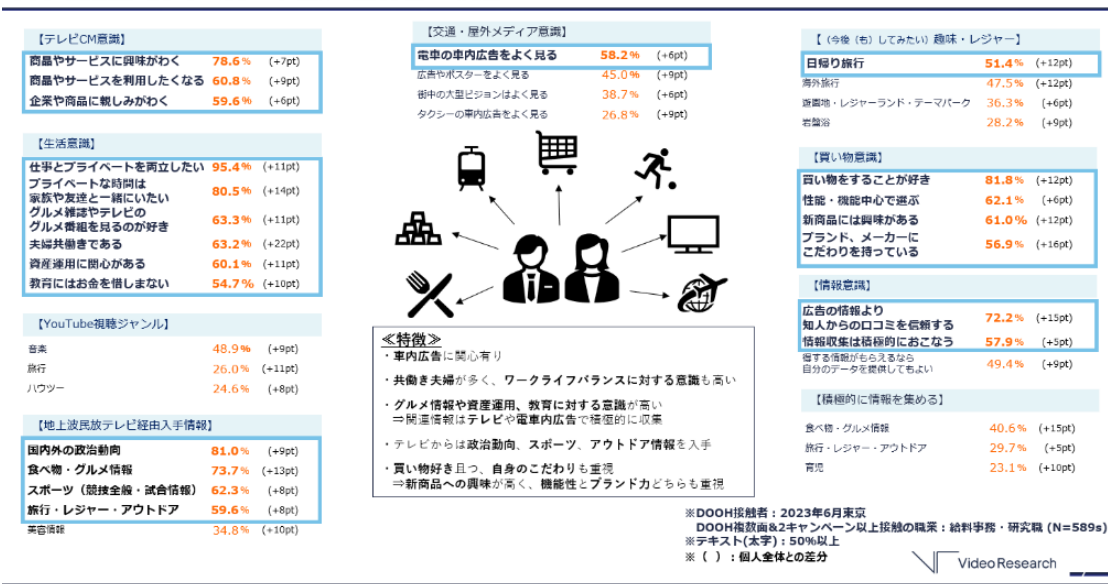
【テレビCM意識】

| | | |
|---|---|---|
| 商品やサービスに興味がわく | 78.6% | (+7pt) |
| 商品やサービスを利用したくなる | 60.8% | (+9pt) |
| 企業や商品に親しみがわく | 59.6% | (+6pt) |

【生活意識】

| | | |
|---|---|---|
| 仕事とプライベートを両立したい | 95.4% | (+11pt) |
| プライベートな時間は家族や友達と一緒にいたい | 80.5% | (+14pt) |
| グルメ雑誌やテレビのグルメ番組を見るのが好き | 63.3% | (+11pt) |
| 夫婦共働きである | 63.2% | (+22pt) |
| 資産運用に関心がある | 60.1% | (+11pt) |
| 教育にはお金を惜しまない | 54.7% | (+10pt) |

【YouTube視聴ジャンル】

| | | |
|---|---|---|
| 音楽 | 48.9% | (+9pt) |
| 旅行 | 26.0% | (+11pt) |
| ハウツー | 24.6% | (+8pt) |

【地上波民放テレビ経由入手情報】

| | | |
|---|---|---|
| 国内外の政治動向 | 81.0% | (+9pt) |
| 食べ物・グルメ情報 | 73.7% | (+13pt) |
| スポーツ（競技全般・試合情報） | 62.3% | (+8pt) |
| 旅行・レジャー・アウトドア | 59.6% | (+8pt) |
| 美容情報 | 34.8% | (+10pt) |

【交通・屋外メディア意識】

| | | |
|---|---|---|
| 電車の車内広告をよく見る | 58.2% | (+6pt) |
| 広告やポスターをよく見る | 45.0% | (+9pt) |
| 街中の大型ビジョンはよく見る | 38.7% | (+6pt) |
| タクシーの車内広告をよく見る | 26.8% | (+9pt) |

≪特徴≫
・車内広告に関心有り
・共働き夫婦が多く、ワークライフバランスに対する意識も高い
・グルメ情報や資産運用、教育に対する意識が高い
⇒関連情報はテレビや電車内広告で積極的に収集
・テレビからは政治動向、スポーツ、アウトドア情報を入手
・買い物好き且つ、自身のこだわりも重視
⇒新商品への興味が高く、機能性とブランド力どちらも重視

【（今後（も）してみたい）趣味・レジャー】

| | | |
|---|---|---|
| 日帰り旅行 | 51.4% | (+12pt) |
| 海外旅行 | 47.5% | (+12pt) |
| 遊園地・レジャーランド・テーマパーク | 36.3% | (+6pt) |
| 岩盤浴 | 28.2% | (+9pt) |

【買い物意識】

| | | |
|---|---|---|
| 買い物をすることが好き | 81.8% | (+12pt) |
| 性能・機能中心で選ぶ | 62.1% | (+6pt) |
| 新商品には興味がある | 61.0% | (+12pt) |
| ブランド、メーカーにこだわりを持っている | 56.9% | (+16pt) |

【情報意識】

| | | |
|---|---|---|
| 広告の情報より知人からの口コミを信頼する | 72.2% | (+15pt) |
| 情報収集は積極的におこなう | 57.9% | (+5pt) |
| 得する情報がもらえるなら自分のデータを提供してもよい | 49.4% | (+9pt) |

【積極的に情報を集める】

| | | |
|---|---|---|
| 食べ物・グルメ情報 | 40.6% | (+15pt) |
| 旅行・レジャー・アウトドア | 29.7% | (+5pt) |
| 育児 | 23.1% | (+10pt) |

※DOOH接触者：2023年6月東京
DOOH複数面&2キャンペーン以上接触の職業：総務事務・研究職（N=589s）
※テキスト(太字)：50%以上
※（ ）：個人全体との差分

Video Research